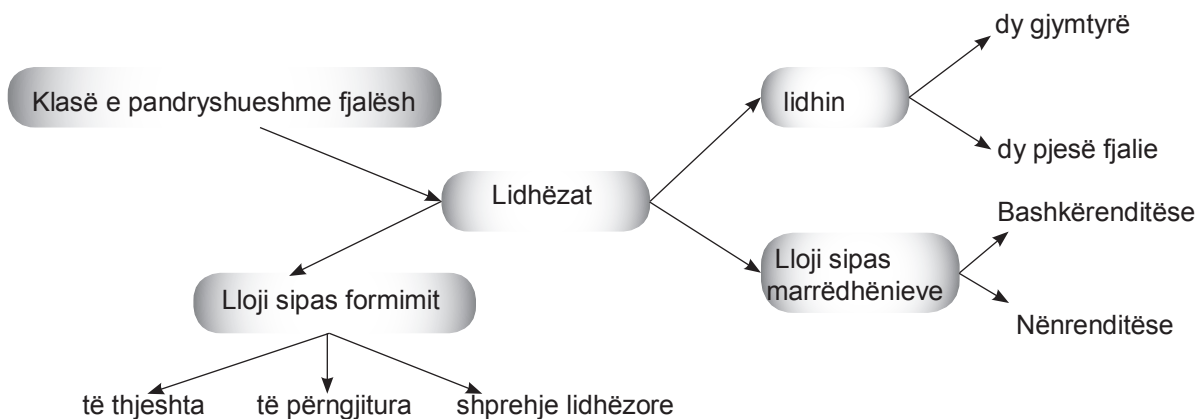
Klasë e pandryshueshme fjalësh

Lidhëzat

lidhin

dy gjymtyrë

dy pjesë fjalie

Lloji sipas marrëdhënieve

Bashkërenditëse

Nënrenditëse

Lloji sipas formimit

të thjeshta

të përngjitura

shprehje lidhëzore